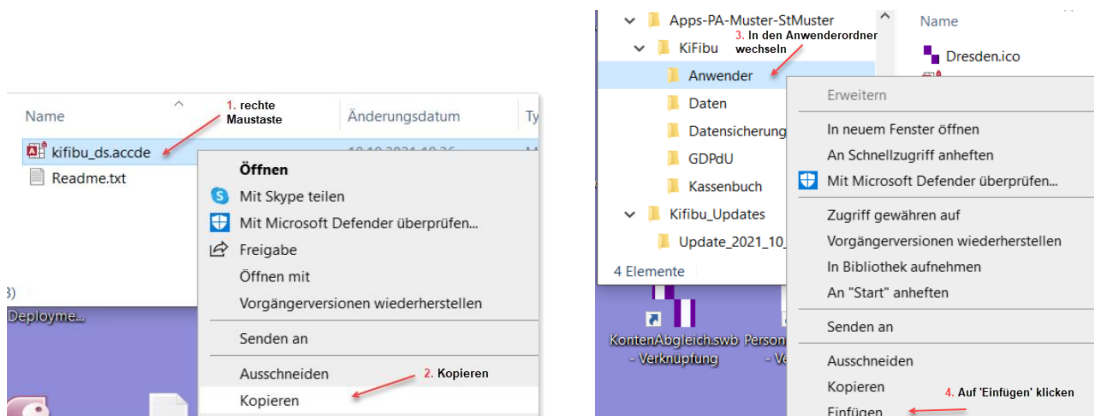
Name

1. rechte Maustaste

Änderungsdatum

Ty

kifibu_ds.accde

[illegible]

Readme.txt

Öffnen

Mit Skype teilen

Mit Microsoft Defender überprüfen...

Freigabe

Öffnen mit

Vorgängerversionen wiederherstellen

Senden an

Ausschneiden

2. Kopieren

Kopieren

3)

Deployme...

Apps-PA-Muster-StMuster

3. In den Anwenderordner wechseln

KiFibu

Anwender

Daten

Datensicherung

GDPdU

Kassenbuch

Kifibu_Updates

Update_2021_10_

4 Elemente

Name

Dresden.ico

Erweitern

In neuem Fenster öffnen

An Schnellzugriff anheften

Mit Microsoft Defender überprüfen...

Zugriff gewähren auf

Vorgängerversionen wiederherstellen

In Bibliothek aufnehmen

An "Start" anheften

Senden an

Ausschneiden

Kopieren

4. Auf 'Einfügen' klicken

Einfügen

KontenAbgleich.swb - Verknüpfung

Person - Ve